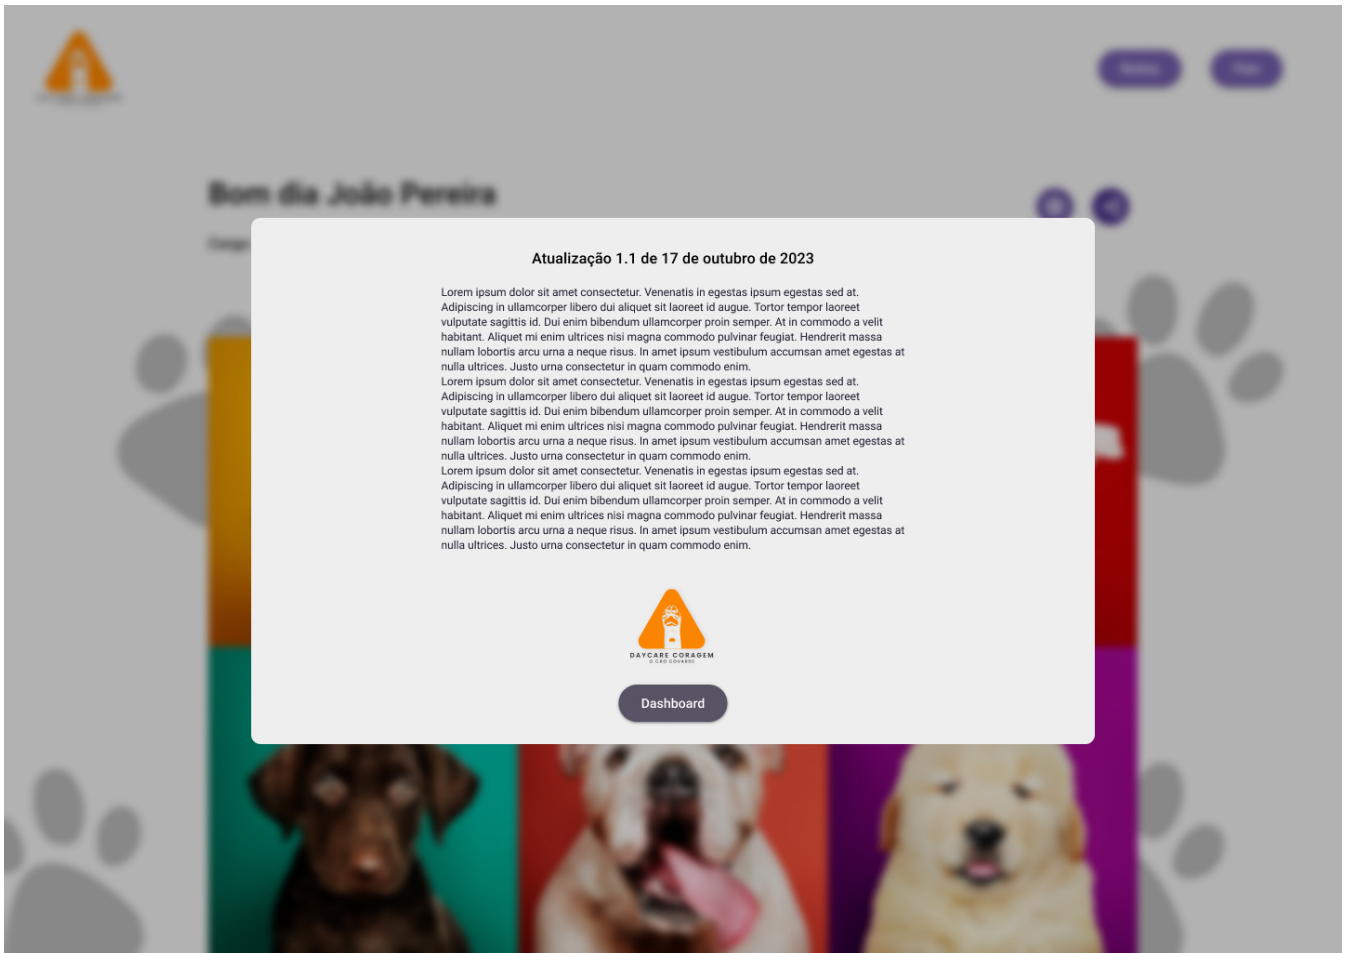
Bom dia João Pereira

Atualização 1.1 de 17 de outubro de 2023

Lorem ipsum dolor sit amet consectetur. Venenatis in egestas ipsum egestas sed at. Adipiscing in ullamcorper libero dui aliquet sit laoreet id augue. Tortor tempor laoreet vulputate sagittis id. Dui enim bibendum ullamcorper proin semper. At in commodo a velit habitant. Aliquet mi enim ultrices nisi magna commodo pulvinar feugiat. Hendrerit massa nullam lobortis arcu urna a neque risus. In amet ipsum vestibulum accumsan amet egestas at nulla ultrices. Justo urna consectetur in quam commodo enim.
Lorem ipsum dolor sit amet consectetur. Venenatis in egestas ipsum egestas sed at. Adipiscing in ullamcorper libero dui aliquet sit laoreet id augue. Tortor tempor laoreet vulputate sagittis id. Dui enim bibendum ullamcorper proin semper. At in commodo a velit habitant. Aliquet mi enim ultrices nisi magna commodo pulvinar feugiat. Hendrerit massa nullam lobortis arcu urna a neque risus. In amet ipsum vestibulum accumsan amet egestas at nulla ultrices. Justo urna consectetur in quam commodo enim.
Lorem ipsum dolor sit amet consectetur. Venenatis in egestas ipsum egestas sed at. Adipiscing in ullamcorper libero dui aliquet sit laoreet id augue. Tortor tempor laoreet vulputate sagittis id. Dui enim bibendum ullamcorper proin semper. At in commodo a velit habitant. Aliquet mi enim ultrices nisi magna commodo pulvinar feugiat. Hendrerit massa nullam lobortis arcu urna a neque risus. In amet ipsum vestibulum accumsan amet egestas at nulla ultrices. Justo urna consectetur in quam commodo enim.

DAYCARE CORAGEM
O CÃO COVARDE

Dashboard